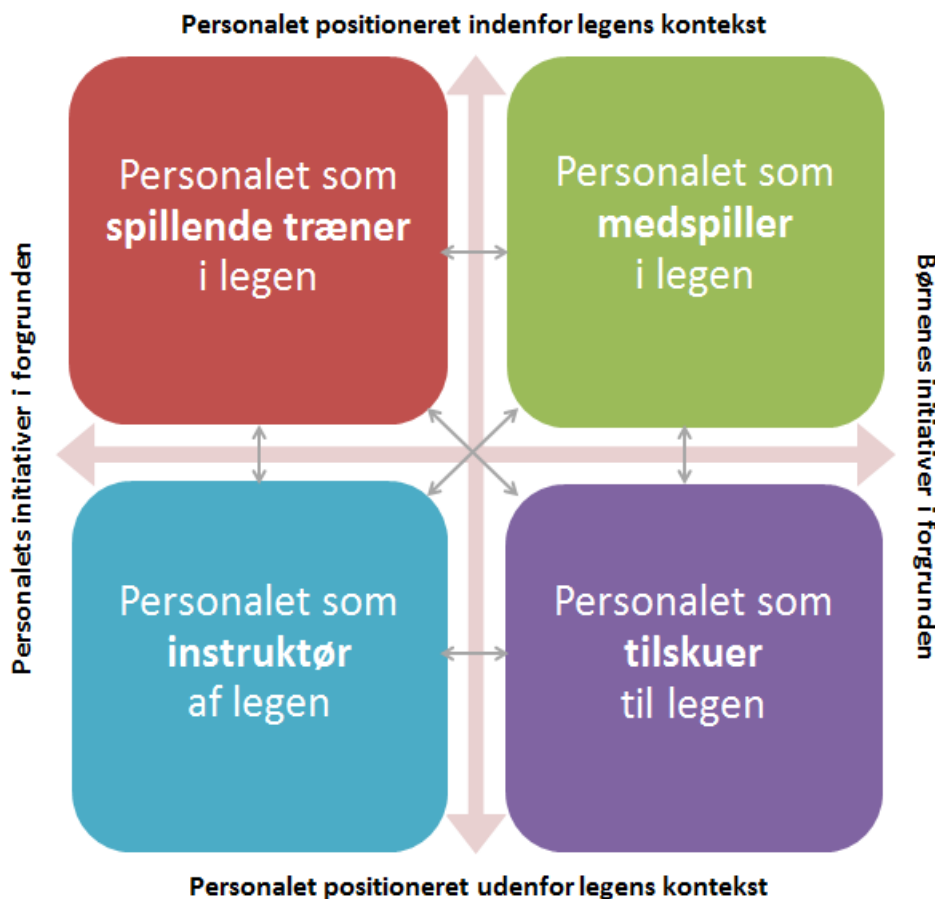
Personalet positioneret indenfor legens kontekst

Personalets initiativer i forgrunden

Personalet som **spillende træner** i legen

Personalet som **medspiller** i legen

Børnenes initiativer i forgrunden

Personalet som **instruktør** af legen

Personalet som **tilskuer** til legen

Personalet positioneret udenfor legens kontekst